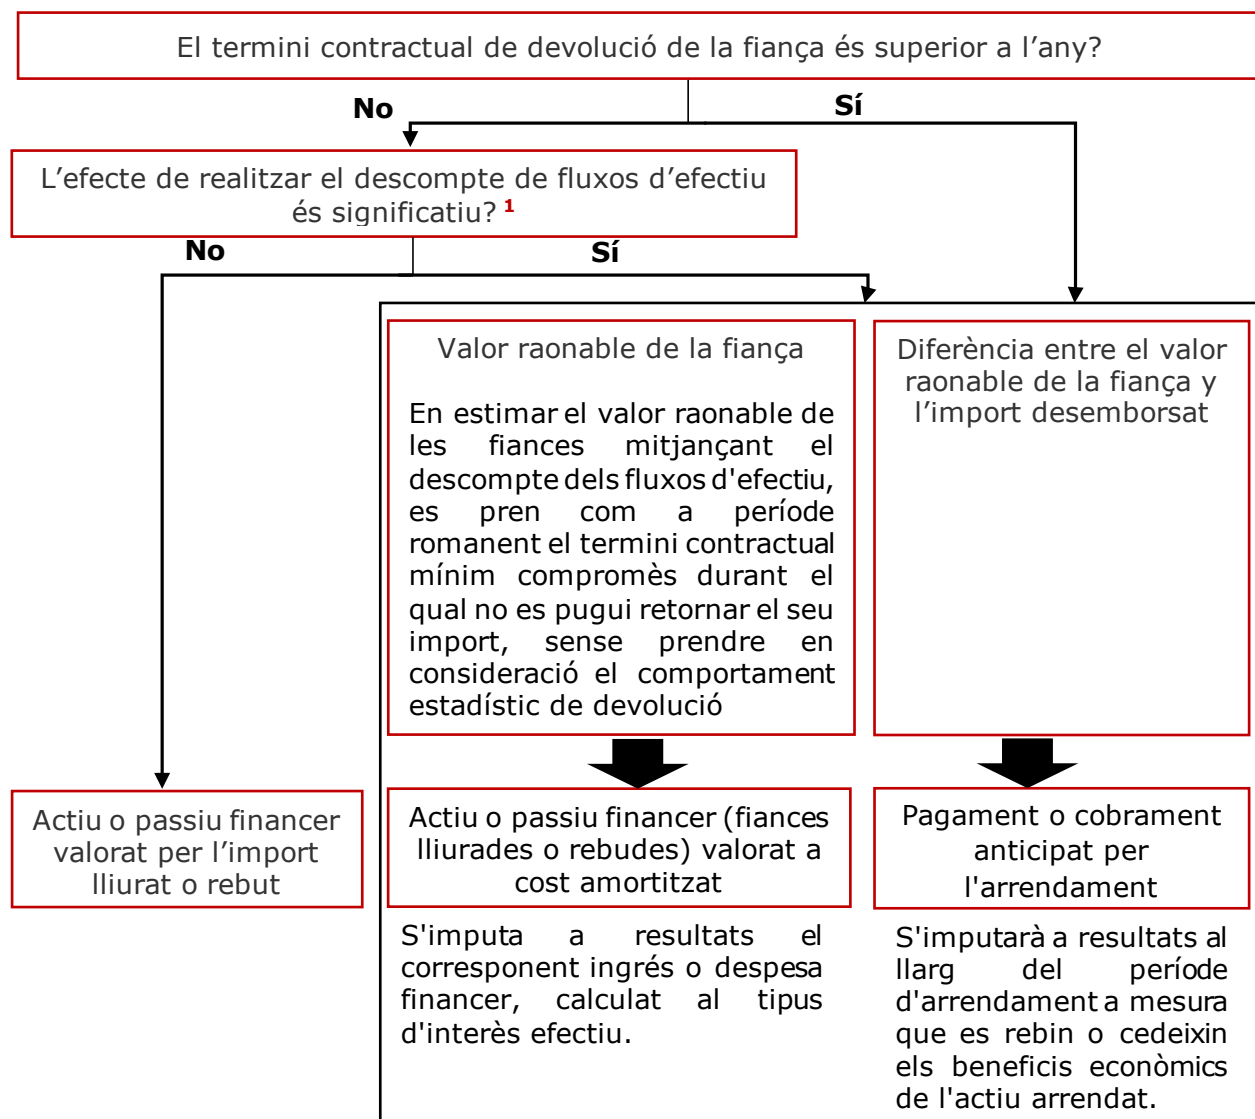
El termini contractual de devolució de la fiança és superior a l’any?

No

Sí

L’efecte de realitzar el descompte de fluxos d’efectiu és significatiu? $^{1}$

No

Sí

Valor raonable de la fiança

En estimar el valor raonable de les fiances mitjançant el descompte dels fluxos d'efectiu, es pren com a període romanent el termini contractual mínim compromès durant el qual no es pugui retornar el seu import, sense prendre en consideració el comportament estadístic de devolució

Diferència entre el valor raonable de la fiança y l’import desemborsat

Actiu o passiu financer valorat per l’import lliurat o rebut

Actiu o passiu financer (fiances lliurades o rebudes) valorat a cost amortitzat

Pagament o cobrament anticipat per l'arrendament

S'imputa a resultats el corresponent ingrés o despesa financer, calculat al tipus d'interès efectiu.

S'imputarà a resultats al llarg del període d'arrendament a mesura que es rebin o cedeixin els beneficis econòmics de l'actiu arrendat.